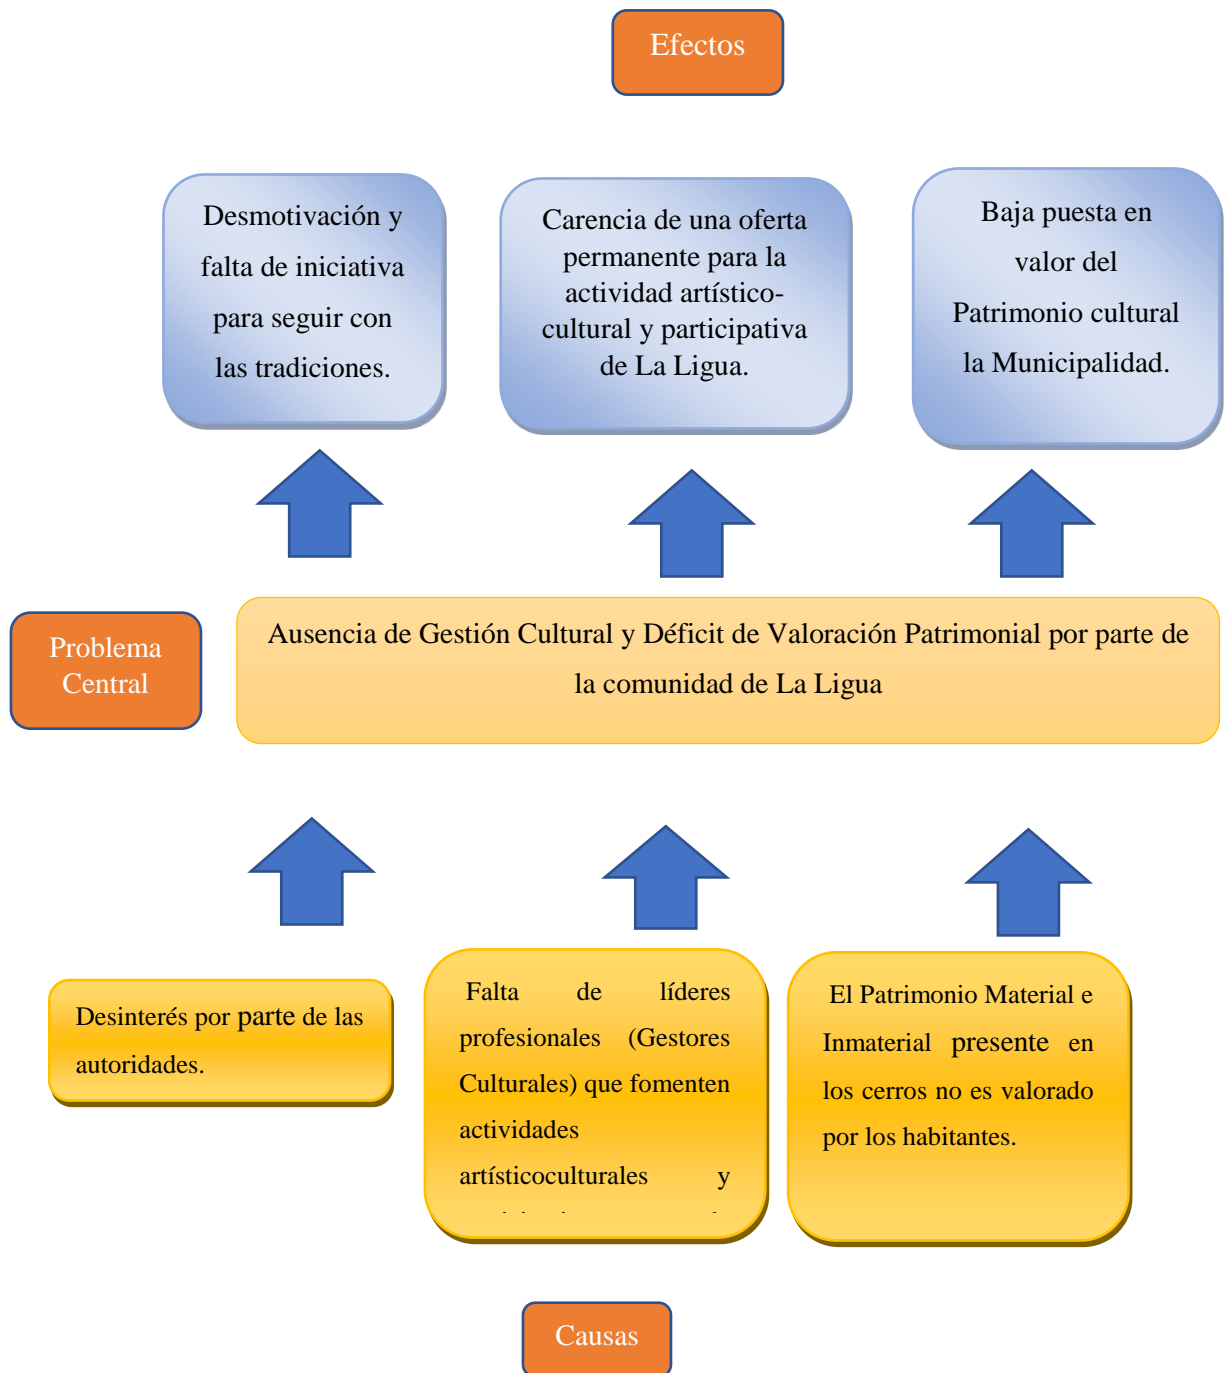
Efectos

Desmotivación y falta de iniciativa para seguir con las tradiciones.

Carencia de una oferta permanente para la actividad artístico-cultural y participativa de La Ligua.

Baja puesta en valor del Patrimonio cultural la Municipalidad.

Problema Central

Ausencia de Gestión Cultural y Déficit de Valoración Patrimonial por parte de la comunidad de La Ligua

Desinterés por parte de las autoridades.

Falta de líderes profesionales (Gestores Culturales) que fomenten actividades artísticoculturales y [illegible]

El Patrimonio Material e Inmaterial presente en los cerros no es valorado por los habitantes.

Causas